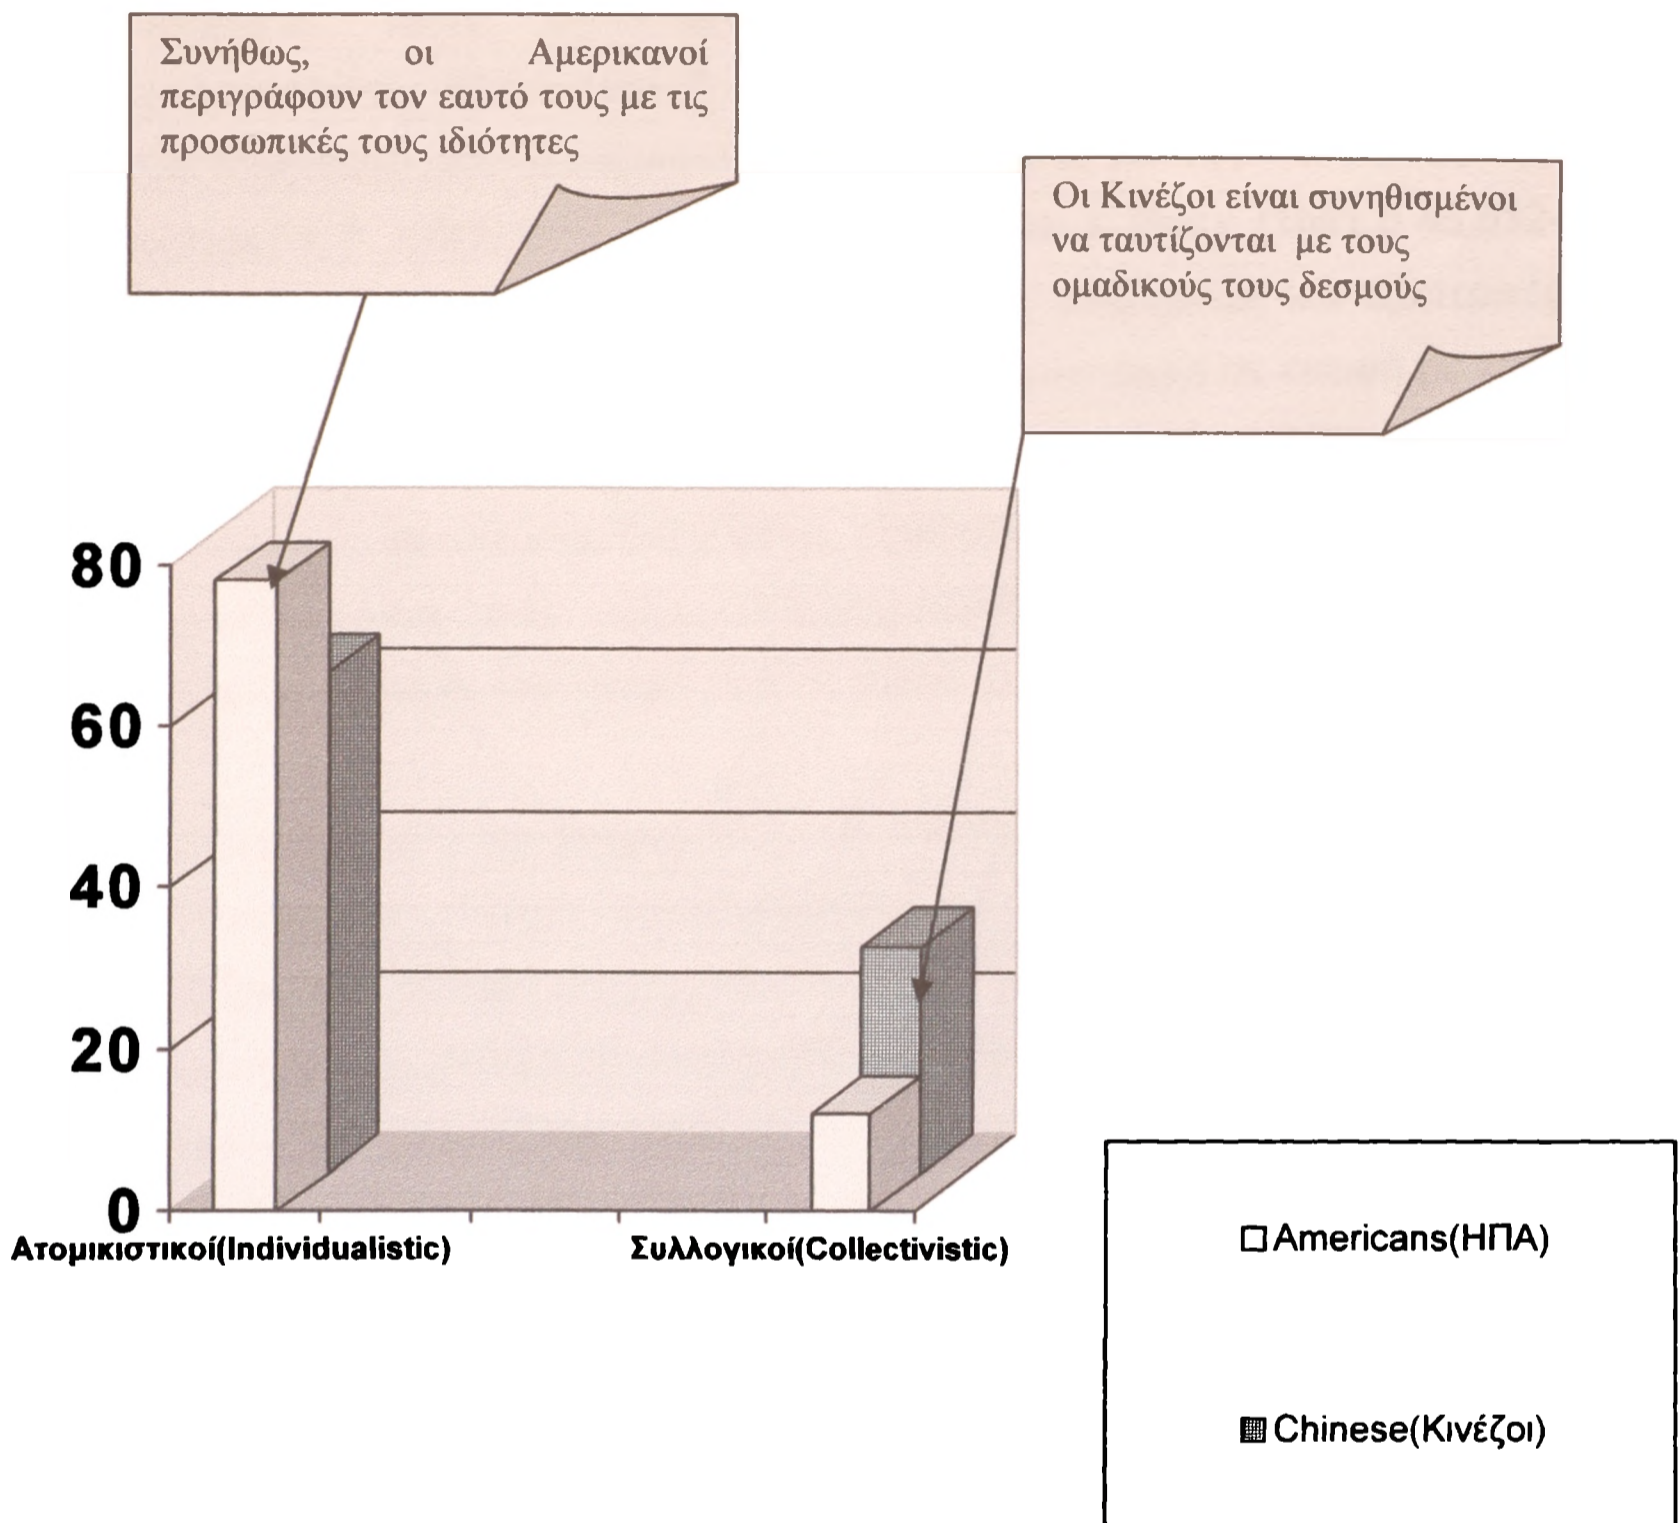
Συνήθως, οι Αμερικανοί περιγράφουν τον εαυτό τους με τις προσωπικές τους ιδιότητες

Οι Κινέζοι είναι συνηθισμένοι να ταυτίζονται με τους ομαδικούς τους δεσμούς

80

60

40

20

0

Ατομικιστικοί(Individualistic)

Συλλογικοί(Collectivistic)

Americans(ΗΠΑ)

Chinese(Κινέζοι)